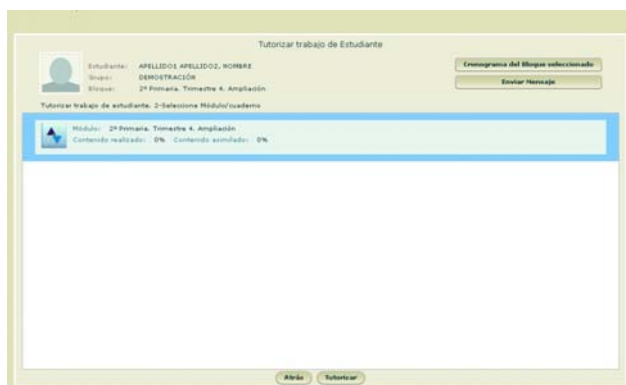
Tutorizar trabajo de Estudiante

Estudiante: APELLIDO1 APELLIDO2, NOMBRE
Grupo: DEMOSTRACIÓN
Bloque: 2º Primaria. Trimestre 4. Ampliación

Cronograma del Bloque seleccionado
Enviar Mensaje

Tutorizar trabajo de estudiante. 2-Seleccione Módulo/cuaderno

Módulo: 2º Primaria. Trimestre 4. Ampliación
Contenido realizado: 0% Contenido asimilado: 0%

Atrás Tutorizar